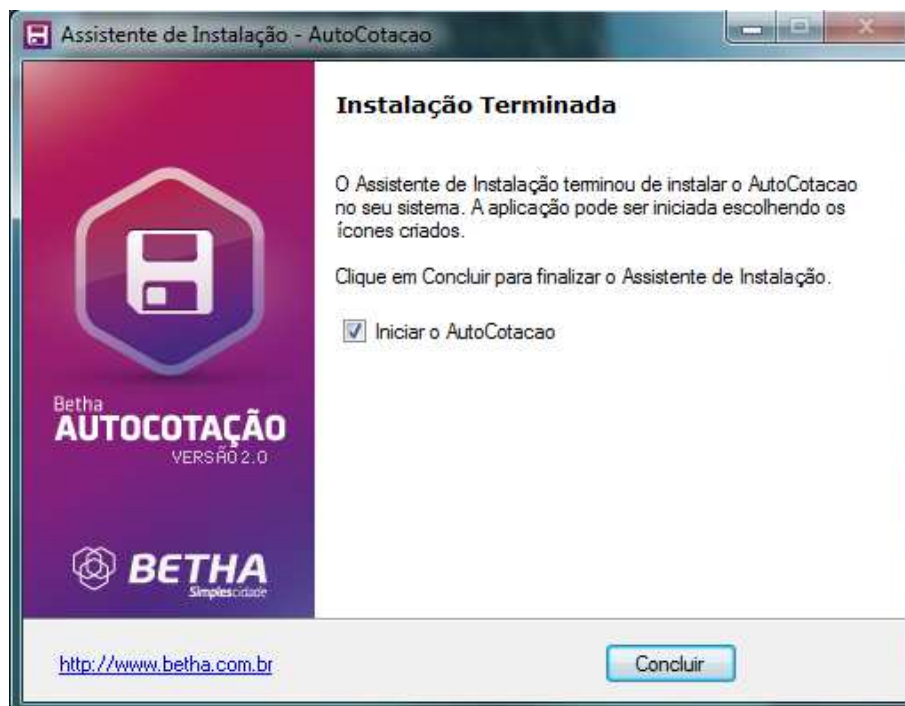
Assistente de Instalação - AutoCotacao

Betha
AUTOCOTAÇÃO
VERSÃO 2.0

BETHA
Simplescidade

Instalação Terminada

O Assistente de Instalação terminou de instalar o AutoCotacao no seu sistema. A aplicação pode ser iniciada escolhendo os ícones criados.

Clique em Concluir para finalizar o Assistente de Instalação.

Iniciar o AutoCotacao

http://www.betha.com.br

Concluir